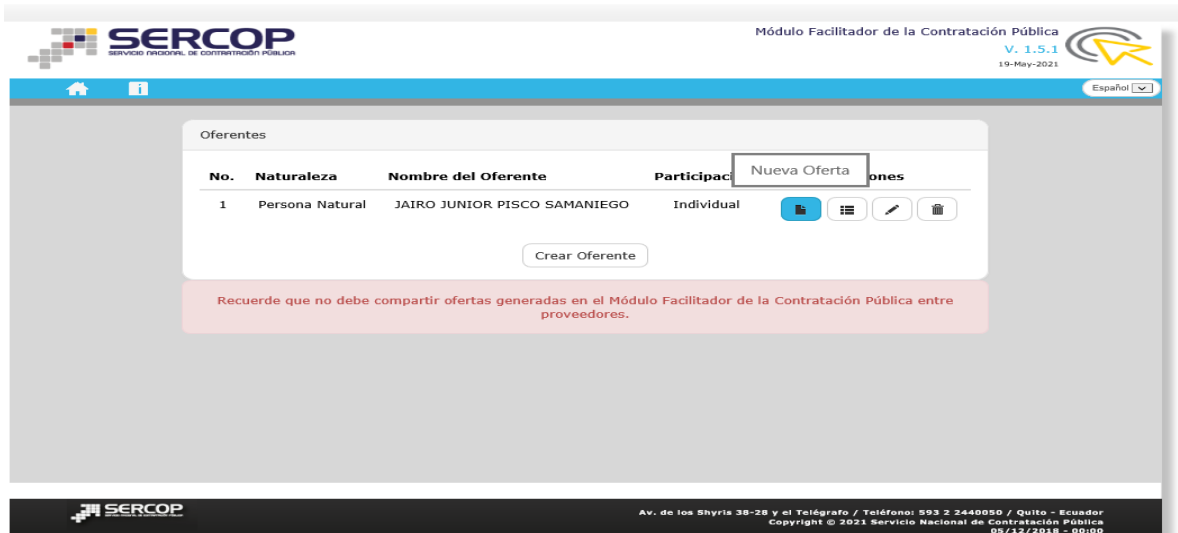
SERCOP
SERVICIO NACIONAL DE CONTRATACIÓN PÚBLICA

Módulo Facilitador de la Contratación Pública
V. 1.5.1
19-May-2021

Español

Oferentes

| No. | Naturaleza | Nombre del Oferente | Participaci | Nueva Oferta ones |
|---|---|---|---|---|
| 1 | Persona Natural | JAIRO JUNIOR PISCO SAMANIEGO | Individual | |

Crear Oferente

Recuerde que no debe compartir ofertas generadas en el Módulo Facilitador de la Contratación Pública entre proveedores.

SERCOP

Av. de los Shyris 38-28 y el Telégrafo / Teléfono: 593 2 2440050 / Quito - Ecuador
Copyright © 2021 Servicio Nacional de Contratación Pública
05/12/2018 - 00:00